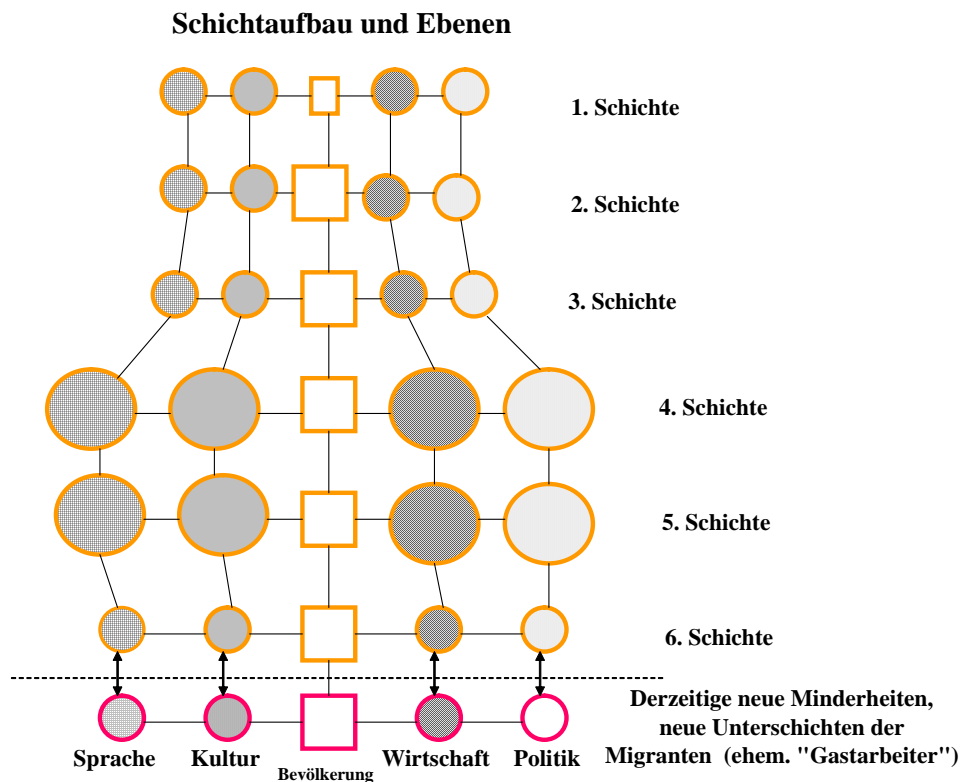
Schichtaufbau und Ebenen

1. Schichte

2. Schichte

3. Schichte

4. Schichte

5. Schichte

6. Schichte

Derzeitige neue Minderheiten, neue Unterschichten der Migranten (ehem. "Gastarbeiter")

Sprache Kultur Bevölkerung Wirtschaft Politik